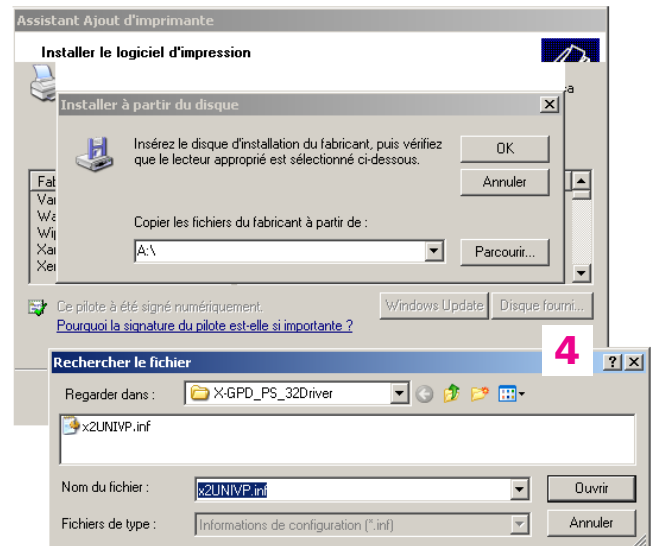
Assistant Ajout d'imprimante

Installer le logiciel d'impression

a

Installer à partir du disque

Insérez le disque d'installation du fabricant, puis vérifiez que le lecteur approprié est sélectionné ci-dessous.

OK

Annuler

Fab
Var
Wa
Wi
Xar
Xer

Copier les fichiers du fabricant à partir de :

A:\

Parcourir...

Ce pilote a été signé numériquement.

Windows Update

Disque fourni...

Pourquoi la signature du pilote est-elle si importante ?

Rechercher le fichier

4

?

Regarder dans :

X-GPD_PS_32Driver

x2UNIVP.inf

Nom du fichier :

x2UNIVP.inf

Ouvrir

Fichiers de type :

Informations de configuration (*.inf)

Annuler